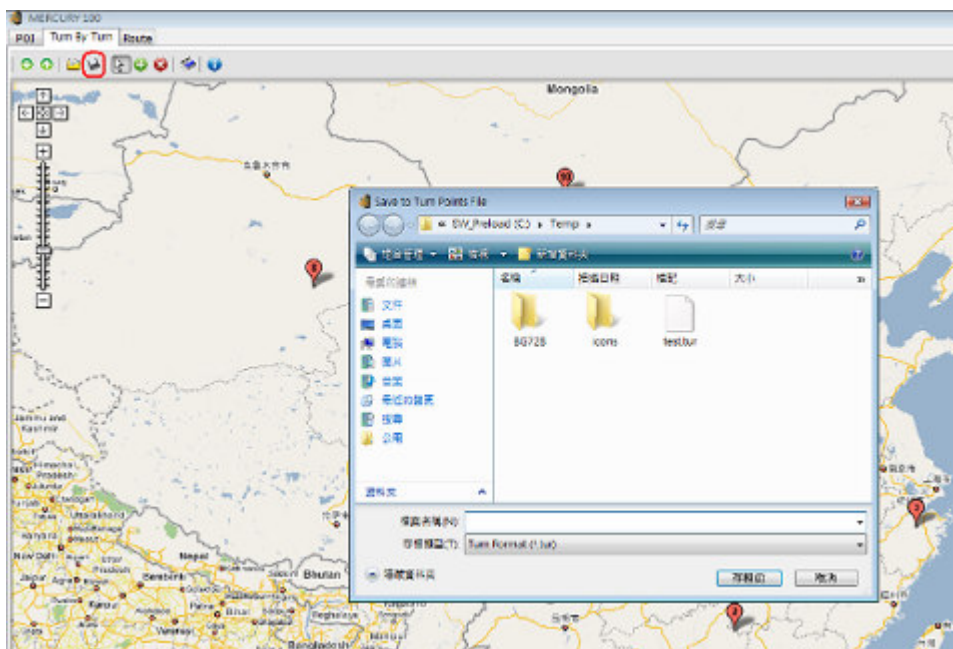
MERCURY 100

POI | Turn By Turn | Route

Mongolia

Save to Turn Points File

« SW_Preload (C:) ▸ Temp ▸

搜尋

組合管理 ▾ 檢視 ▾ 新增資料夾

名稱 | 拍攝日期 | 標記 | 大小 | »

我的連結

文件
桌面
電腦
圖片
音樂
最近的變更
搜尋
公用

資料夾

BG728

icons

test.tur

檔案名稱(N):

存檔類型(T): Turn Format (*.tur)

隱藏資料夾

存檔(S)

取消

Kashmir
Himachal Pradesh
Uttarakhand
New Delhi
Nepal
Bhutan
Bangladesh